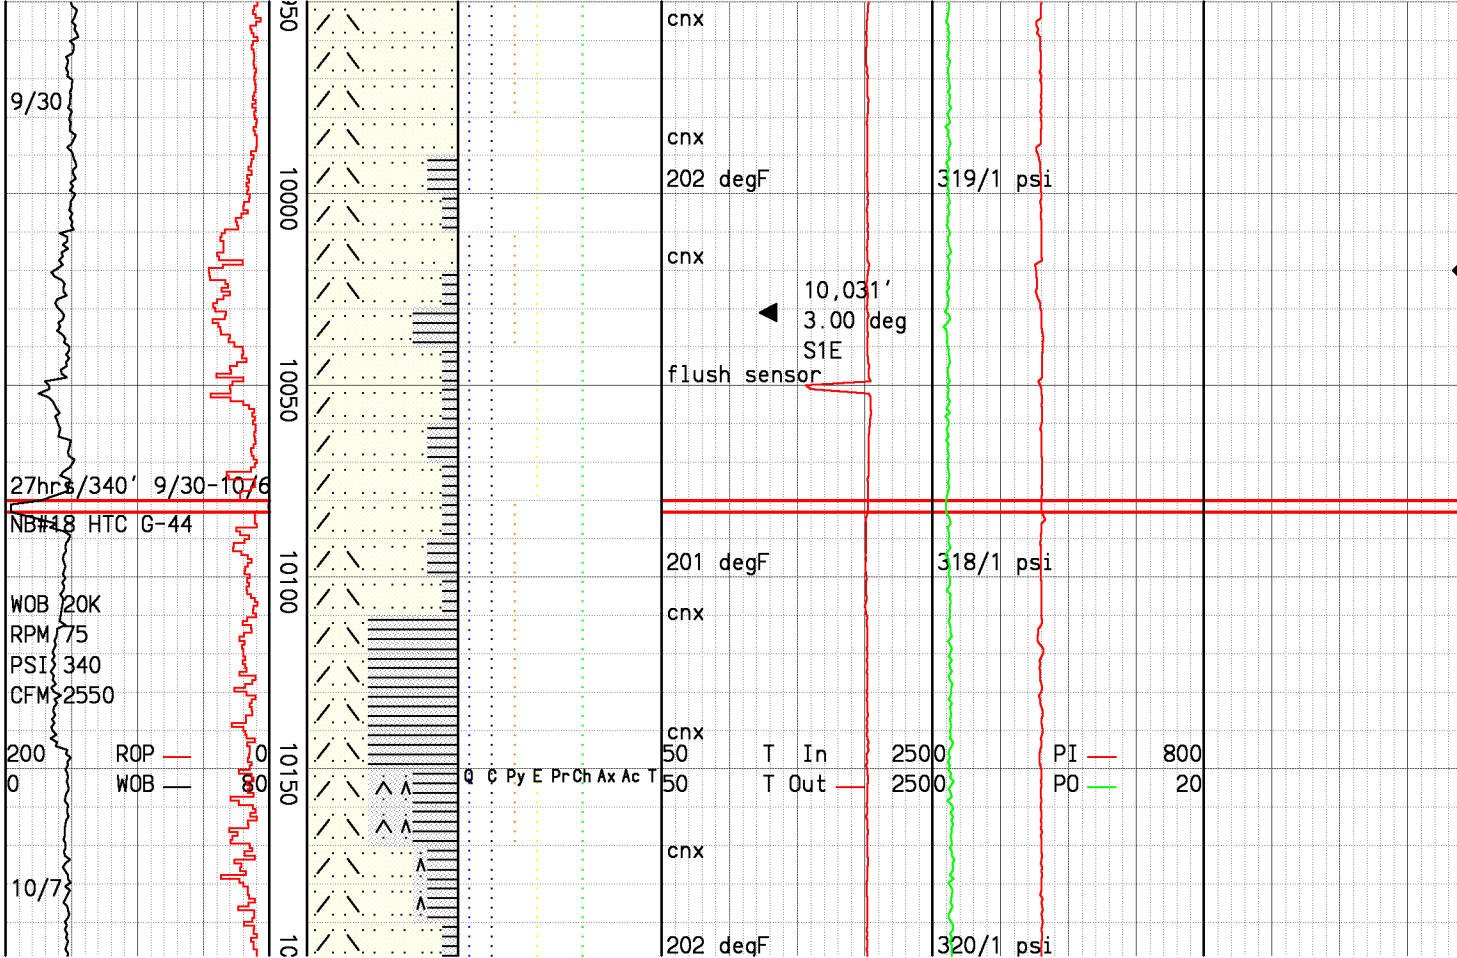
9/30

27hrs/340' 9/30-10/6
NB#18 HTC G-44

WOB 20K
RPM 75
PSI 340
CFM 2550

200 ROP 0
0 WOB 80

10/7

50
10000
10050
10100
10150
10

Q C Py E PrCh Ax Ac T

cnx
cnx
202 degF
cnx
10,031'
3.00 deg
S1E
flush sensor
201 degF
cnx
cnx
50 T In 250
50 T Out 250
cnx
202 degF

319/1 psi
318/1 psi
0 PI 800
0 PO 20
320/1 psi